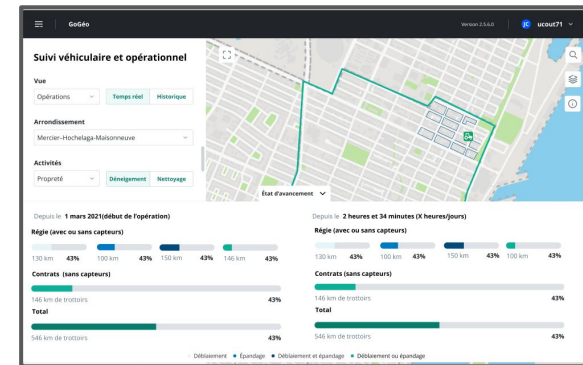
GoGéo

Version 2.5.6.0

JC ucout71

Suivi véhiculaire et opérationnel

Vue

Opérations

Temps réel

Historique

Arrondissement

Mercier–Hochelaga-Maisonneuve

Activités

Propreté

Déneigement

Nettoyage

État d'avancement

Depuis le 1 mars 2021(début de l'opération)

Régie (avec ou sans capteurs)

130 km 43% 100 km 43% 150 km 43% 146 km 43%

Contrats (sans capteurs)

146 km de trottoirs 43%

Total

546 km de trottoirs 43%

Depuis le 2 heures et 34 minutes (X heures/jours)

Régie (avec ou sans capteurs)

130 km 43% 100 km 43% 150 km 43% 100 km 43%

Contrats (sans capteurs)

146 km de trottoirs 43%

Total

546 km de trottoirs 43%

Déblaiement • Épandage • Déblaiement et épandage • Déblaiement ou épandage